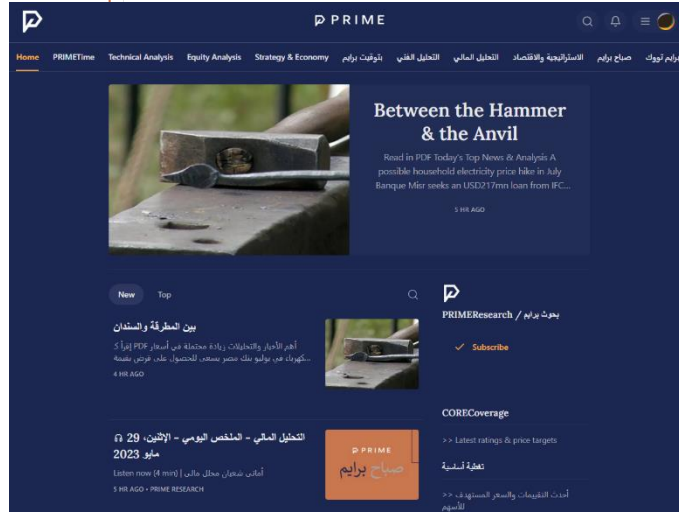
PRIME

Home PRIMETime Technical Analysis Equity Analysis Strategy & Economy بتوقيت برايم التحليل الفني التحليل المالي الاستراتيجية والاقتصاد صباح برايم برايم تووك

Between the Hammer & the Anvil

Read in PDF Today's Top News & Analysis A possible household electricity price hike in July Banque Misr seeks an USD217mn loan from IFC...

5 HR AGO

New Top

بين المطرقة والسندان

أهم الأخبار والتحليلات زيادة محتملة في أسعار الكهرباء في يوليو بنك مصر يسعى للحصول على قرض بقيمة... PDF إقرأ كـ

4 HR AGO

التحليل المالي - الملخص اليومي - الإثنين، 29 مايو 2023

Listen now (4 min) | أماني شعبان محلل مالي

5 HR AGO • PRIME RESEARCH

PRIME
صباح برايم

PRIMEResearch / بحوث برايم

Subscribe

CORECoverage

>> Latest ratings & price targets

تغطية أساسية

>> أحدث التقييمات والسعر المستهدف للأسهم